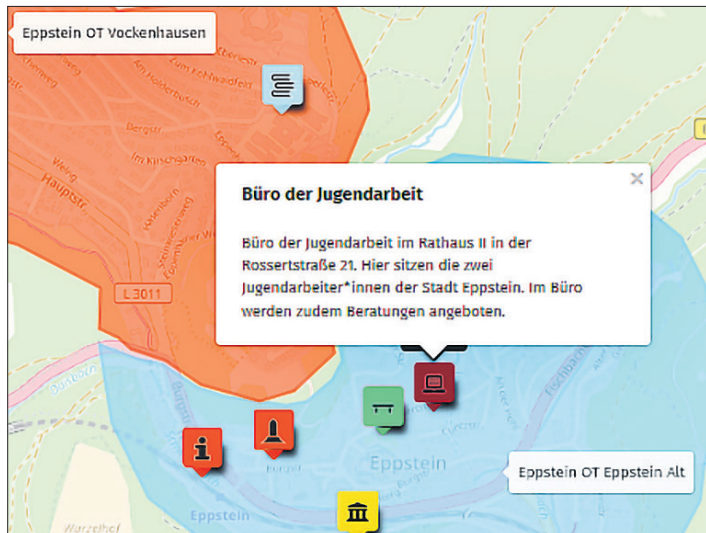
Eppstein OT Vockenhausen

Büro der Jugendarbeit

×

Büro der Jugendarbeit im Rathaus II in der Rossertstraße 21. Hier sitzen die zwei Jugendarbeiter*innen der Stadt Eppstein. Im Büro werden zudem Beratungen angeboten.

Hauptstr.

L 3011

Im Kirschgarten

Bergstr.

Eppstein

Eppstein OT Eppstein Alt

Eppstein

Burgstr.